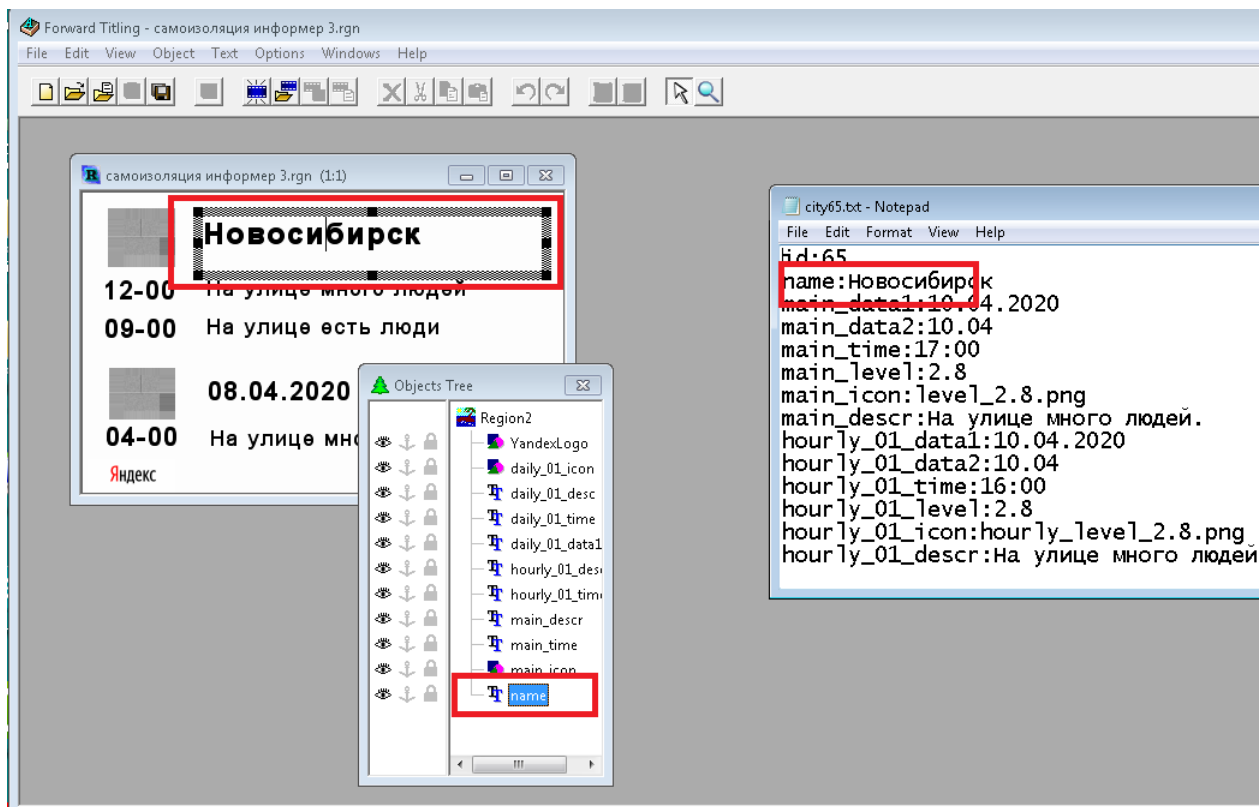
Forward Titling - самоизоляция информер 3.rgn

File Edit View Object Text Options Windows Help

самоизоляция информер 3.rgn (1:1)

Новосибирск

12-00 На улице много людей

09-00 На улице есть люди

08.04.2020

04-00 На улице мно

Яндекс

Objects Tree

Region2
YandexLogo
daily_01_icon
daily_01_desc
daily_01_time
daily_01_data1
hourly_01_desc
hourly_01_time
main_descr
main_time
main_icon
name

city65.txt - Notepad

File Edit Format View Help

id:65
name:Новосибирск
main_data1:10.04.2020
main_data2:10.04
main_time:17:00
main_level:2.8
main_icon:level_2.8.png
main_descr:На улице много людей.
hourly_01_data1:10.04.2020
hourly_01_data2:10.04
hourly_01_time:16:00
hourly_01_level:2.8
hourly_01_icon:hourly_level_2.8.png
hourly_01_descr:На улице много людей